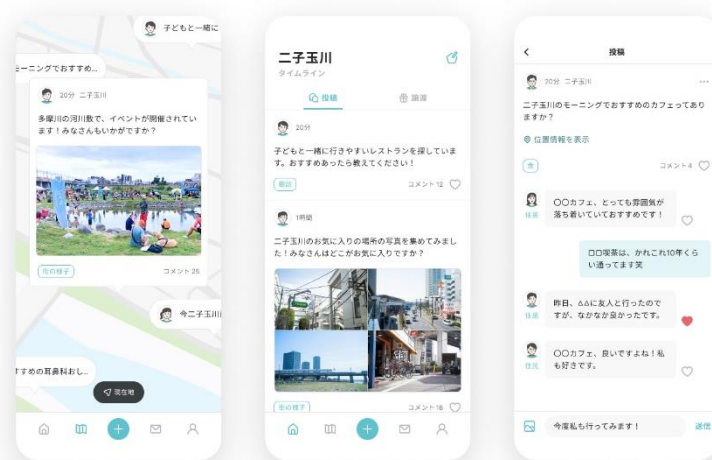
子どもと一緒に

ーニングでおすすめ...

20分 二子玉川

多摩川の河川敷で、イベントが開催されています！みなさんもいかがですか？

街の様子

コメント 25

今二子玉川

すすめの耳鼻科おし...

現在地

二子玉川

タイムライン

投稿

調査

20分

子どもと一緒に行きやすいレストランを探しています。おすすめあったら教えてください！

相談

コメント 12

1時間

二子玉川のお気に入りの場所の写真を集めてみました！みなさんはどこがお気に入りですか？

街の様子

コメント 16

投稿

20分 二子玉川

二子玉川のモーニングでおすすめのカフェってありますか？

位置情報を表示

食

コメント 4

住民

〇〇カフェ、とっても雰囲気が落ち着いていておすすめです！

ロロ喫茶は、かれこれ10年くらい通ってます笑

住民

昨日、△△に友人と行ったのですが、なかなか良かったです。

住民

〇〇カフェ、良いですよね！私も好きです。

今度私も行ってみます！

送信